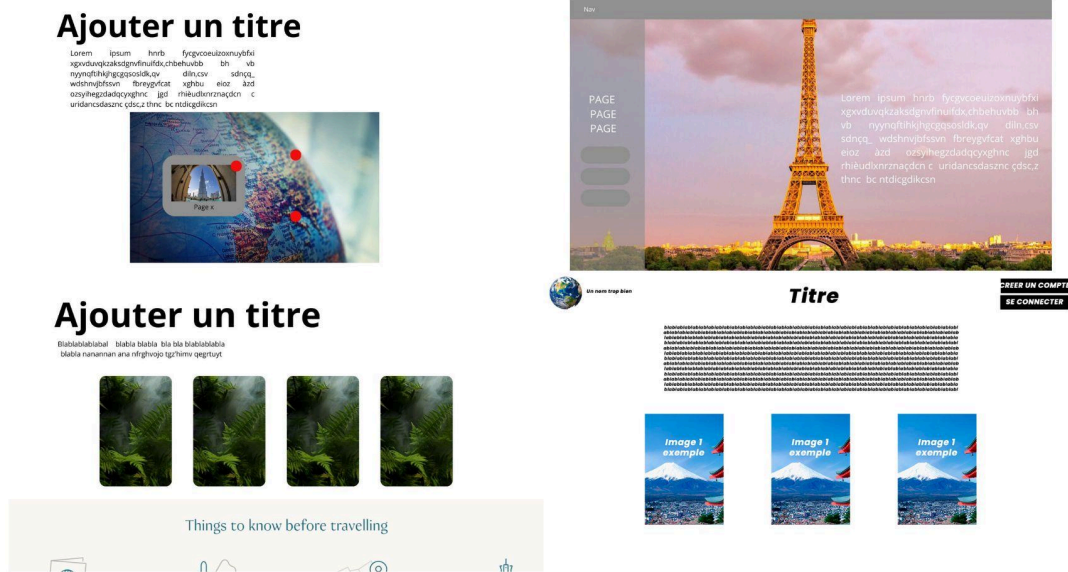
Ajouter un titre

Lorem ipsum hnrb fycgvcoeuizoxnuybfxi xgxvduvqkzaksdgnvfinuifdx,chbehuvbb bh vb nyynqftihkjhgcgqsosldk,qv diln,csv sdncq_ wdshnvjbfssvn fbreygvfcat xghbu eioz àzd ozsyihegzdadqcyxghnc jgd rhiéudlxnrznaçdcn c uridancsdasznc çdsc,z thnc bc ntdicgdikcsn

Page x

Nav

PAGE
PAGE
PAGE

Lorem ipsum hnrb fycgvcoeuizoxnuybfxi xgxvduvqkzaksdgnvfinuifdx,chbehuvbb bh vb nyynqftihkjhgcgqsosldk,qv diln,csv sdncq_ wdshnvjbfssvn fbreygvfcat xghbu eioz àzd ozsyihegzdadqcyxghnc jgd rhiéudlxnrznaçdcn c uridancsdasznc çdsc,z thnc bc ntdicgdikcsn

Ajouter un titre

Blablablablabal blabla blabla bla bla blablablabla
blabla nanannan ana nfrghvojo tgz'himv qegrtuyt

Un nom trop bien

Titre

CREER UN COMPTE
SE CONNECTER

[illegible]

Image 1 exemple

Image 1 exemple

Image 1 exemple

Things to know before travelling